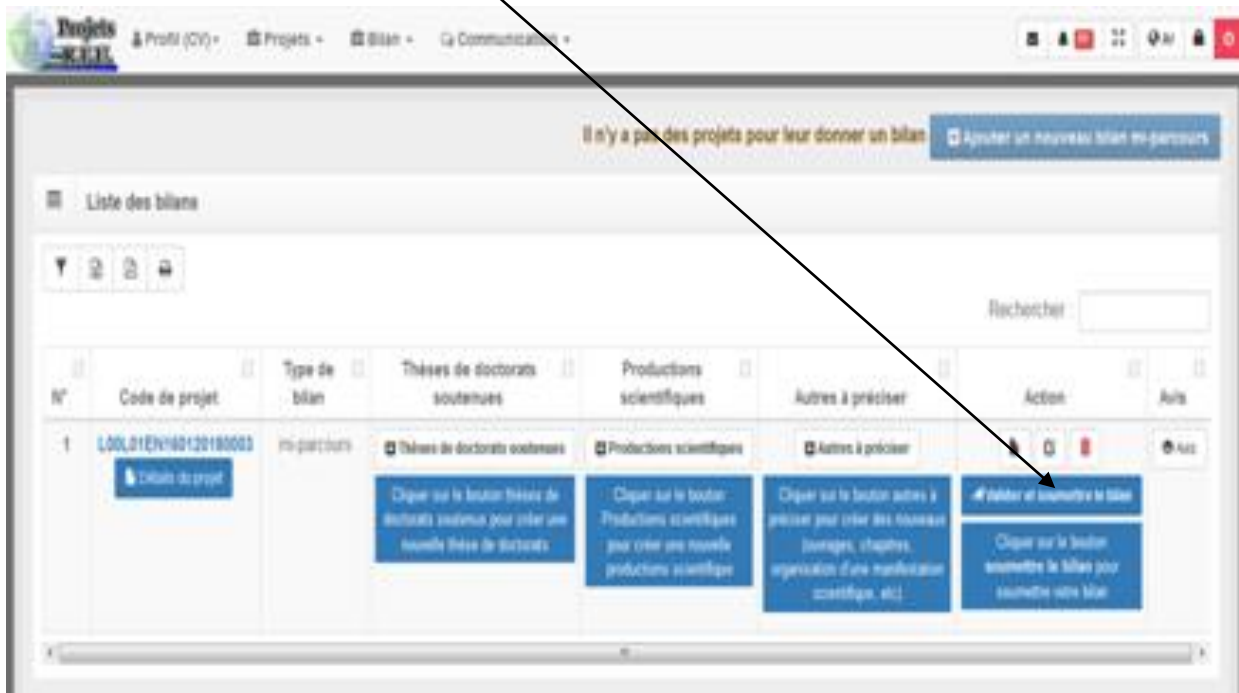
Projets
-R.E.E.
Profil (CV) ▾ Projets ▾ Bilan ▾ Communication ▾

Il n'y a pas des projets pour leur donner un bilan
Ajouter un nouveau bilan mi-parcours

Liste des bilans

Rechercher

| N° | Code de projet | Type de bilan | Thèses de doctorats soutenues | Productions scientifiques | Autres à préciser | Action | Avis |
|---|---|---|---|---|---|---|---|
| 1 | L00L01EN160120180003 Détails du projet | mi-parcours | Thèses de doctorats soutenues Cliquer sur le bouton thèses de doctorats soutenues pour créer une nouvelle thèse de doctorats | Productions scientifiques Cliquer sur le bouton Productions scientifiques pour créer une nouvelle productions scientifique | Autres à préciser Cliquer sur le bouton autres à préciser pour créer des nouveaux (ouvrages, chapitres, organisation d'une manifestation scientifique, etc) | Valider et soumettre le bilan Cliquer sur le bouton soumettre le bilan pour soumettre votre bilan | Avis |